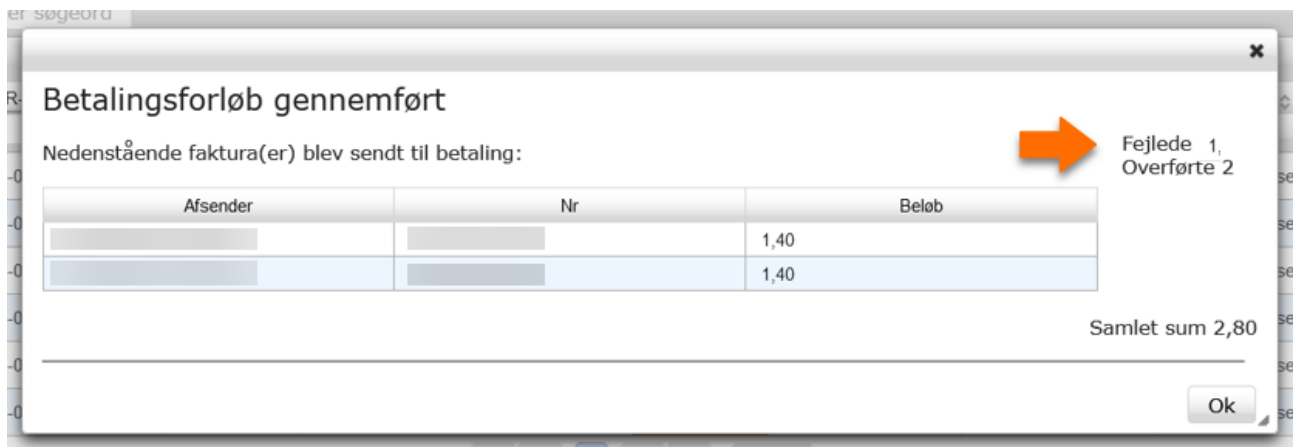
er søgeord

×

Betalingsforløb gennemført

Nedenstående faktura(er) blev sendt til betaling:

Fejlede 1,
Overførte 2

| Afsender | Nr | Beløb |
|---|---|---|
| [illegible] | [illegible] | 1,40 |
| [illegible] | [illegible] | 1,40 |

Samlet sum 2,80

Ok